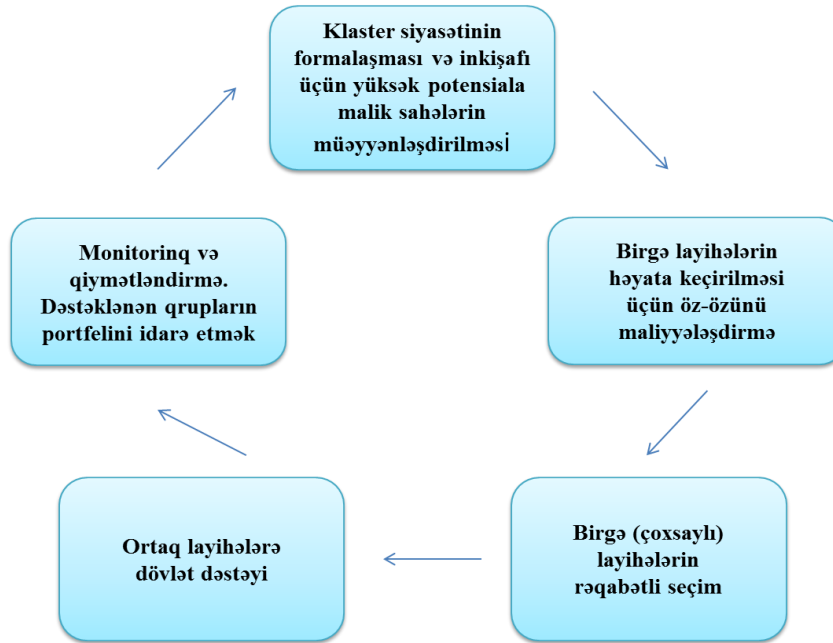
Klaster siyasətinin formalaşması və inkişafı üçün yüksək potensiala malik sahələrin müəyyənləşdirilməsi

Birgə layihələrin həyata keçirilməsi üçün öz-özünü maliyyələşdirmə

Birgə (çoxsaylı) layihələrin rəqabətli seçim

Ortaq layihələrə dövlət dəstəyi

Monitorinq və qiymətləndirmə. Dəstəklənən qrupların portfelini idarə etmək